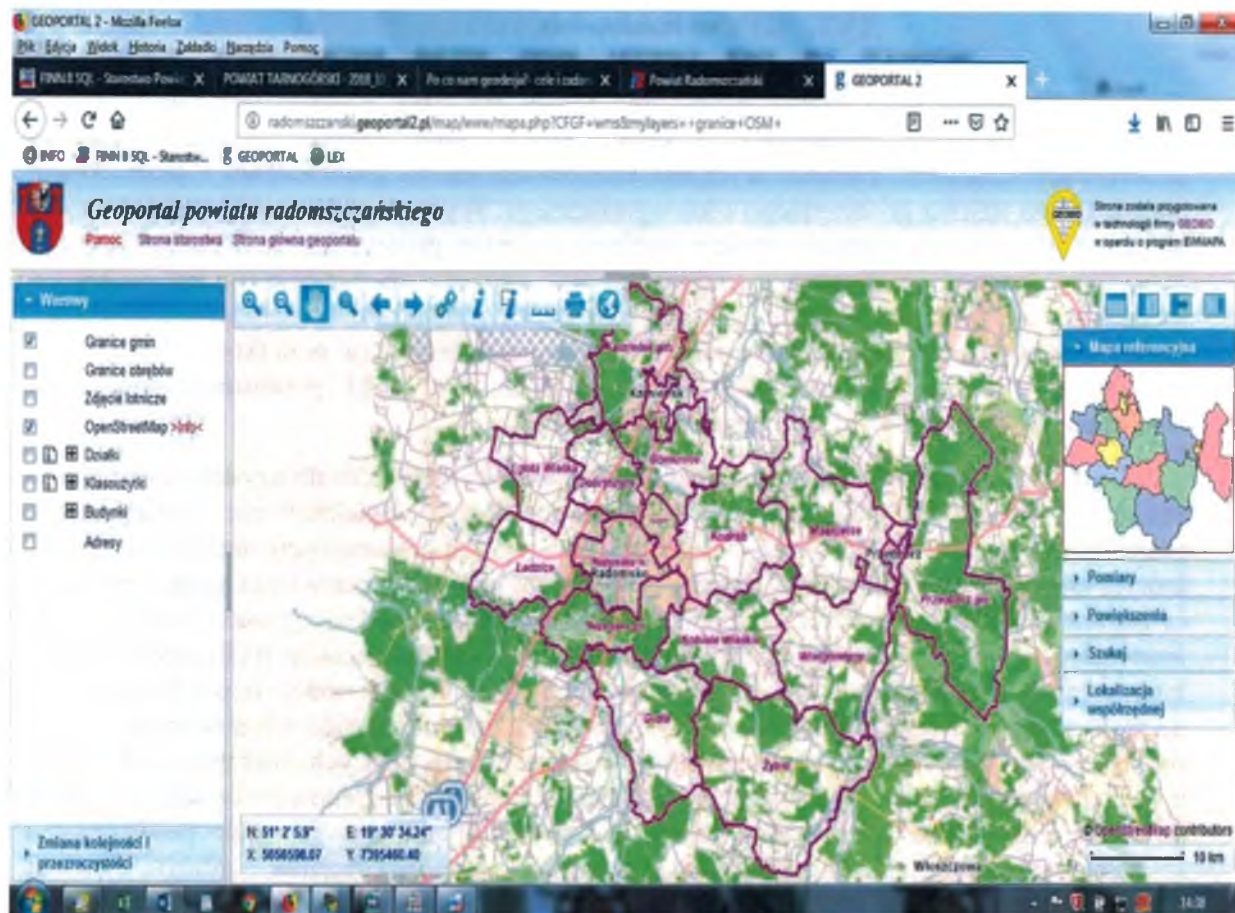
GEOPORTAL 2 - Mozilla Firefox
Plik Edycja Widok Historia Zakładki Narzędzia Pomoc
FINN 8 SQL - Starostwo Powi X | POWIAT TARNOGÓRSKI - 2018 X | Po co nam geodezja - cele i zadan X | Powiat Radomszczański X | GEOPORTAL 2 X

radomszczanski.geoportal2.pl/map/www/mapa.php?CFGF=wms&mylayers=+granice+OSM+

INFO FINN 8 SQL - Starostw... GEOPORTAL LEX

Geoportal powiatu radomszczańskiego
Pomoc Strona starostwa Strona główna geoportalu

Strona została przygotowana w technologii firmy GEOBID w oparciu o program EWMAPA

Warstwy
Granice gmin
Granice obrębów
Zdjęcia lotnicze
OpenStreetMap >Info<
Działki
Klasoużytki
Budynki
Adresy

Mapa referencyjna
Pomiary
Powiększenia
Szukaj
Lokalizacja współrzędnej

Kamieńsk
Gidle
Żytno
Przedbórz
Ładzice
Radomsko
Kobiele Wielkie
Wielgomłyny
Masłowice
Kodrąb
Dobryszyce
Lgota Wielka
Gomunice
Przedbórz gm.
Wielgomłyny
Włoszczowa

Zmiana kolejności i przezroczystości
N: 51° 2' 5.9" E: 19° 30' 34.24"
X: 5656598.07 Y: 7395460.40

© OpenStreetMap contributors
10 km
14:38